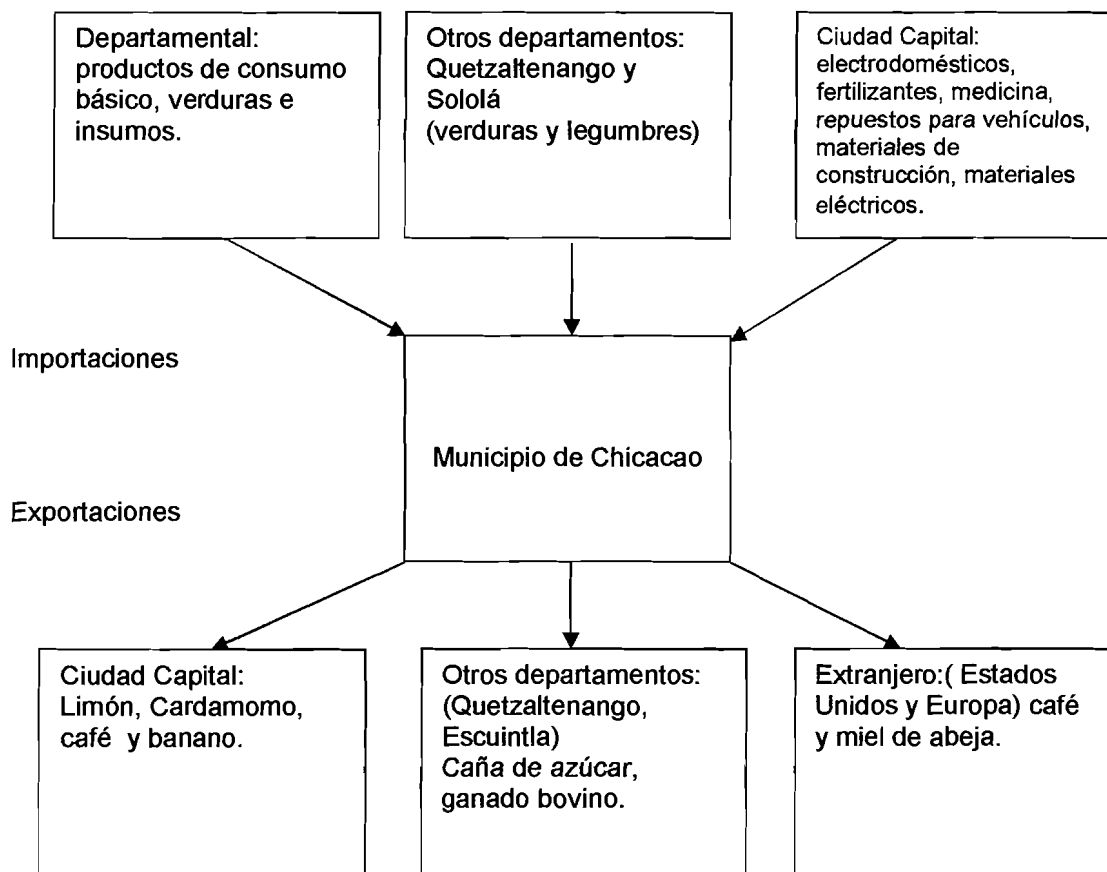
Departamental: productos de consumo básico, verduras e insumos.

Otros departamentos: Quetzaltenango y Sololá (verduras y legumbres)

Ciudad Capital: electrodomésticos, fertilizantes, medicina, repuestos para vehículos, materiales de construcción, materiales eléctricos.

Importaciones

Municipio de Chicacao

Exportaciones

Ciudad Capital: Limón, Cardamomo, café y banano.

Otros departamentos: (Quetzaltenango, Escuintla) Caña de azúcar, ganado bovino.

Extranjero:( Estados Unidos y Europa) café y miel de abeja.